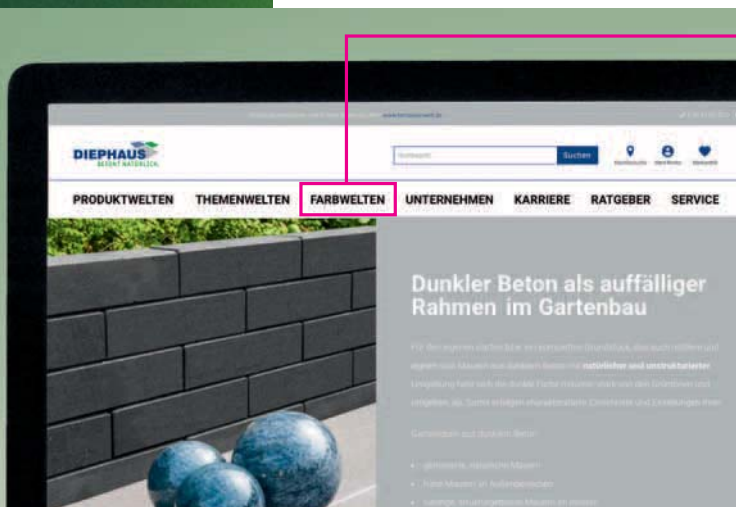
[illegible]

DIEPHAUS
BETONT NATÜRLICH

Suchbegriff Suchen

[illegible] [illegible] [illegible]

PRODUKTWELTEN THEMENWELTEN FARBWELTEN UNTERNEHMEN KARRIERE RATGEBER SERVICE

Dunkler Beton als auffälliger Rahmen im Gartenbau

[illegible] natürlicher und unstrukturierter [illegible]

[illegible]

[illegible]
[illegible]
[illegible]